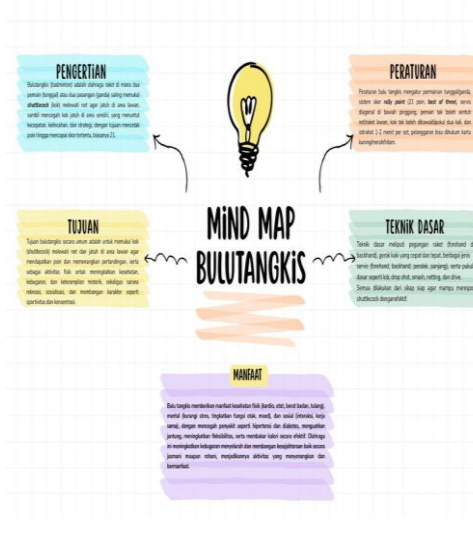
PENGERTIAN

Bulutangkis (badminton) adalah olahraga raket di mana dua pemain (tunggal) atau dua pasangan (ganda) saling memukul shuttlecock (kok) melewati net agar jatuh di area lawan, sambil mencegah kok jatuh di area sendiri, yang menuntut kecepatan, kelincahan, dan strategi dengan tujuan mencetak poin hingga mencapai skor tertentu, biasanya 21.

PERATURAN

Peraturan bulu tangkis mengatur permainan tunggal/ganda, sistem skor rally point (21 poin, best of three), servis diagonal di bawah pinggang, pemain tak boleh sentuh net/raket lawan, kok tak boleh ditawa/dipukul dua kali, dan istirahat 1-2 menit per set, pelanggaran bisa dikukum kartu kuning/merah/hitam.

MiND MAP
BULUTANGKiS

TUJUAN

Tujuan bulutangkis secara umum adalah untuk memukul kok (shuttlecock) melewati net dan jatuh di area lawan agar mendapatkan poin dan memenangkan pertandingan, serta sebagai aktivitas fisik untuk meningkatkan kesehatan, kebugaran, dan keterampilan motorik, sekaligus sarana rekreasi, sosialisasi, dan membangun karakter seperti sportivitas dan konsentrasi.

TEKNIK DASAR

Teknik dasar meliputi pegangan raket (forehand & backhand), gerak kaki yang cepat dan tepat, berbagai jenis servis (forehand, backhand), pendek, panjang), serta pukulan dasar seperti lob, drop shot, smash, netting, dan drive. Semua dilakukan dari sikap siap agar mampu menguasai shuttlecock dengan efektif.

MANFAAT

Bulu tangkis memberikan manfaat kesehatan fisik (kardio, otot, berat badan, tulang), mental (kurangi stres, tingkatkan fungsi otak, mood), dan sosial (interaksi, kerja sama), dengan mencegah penyakit seperti hipertensi dan diabetes, menguatkan jantung, meningkatkan fleksibilitas, serta membakar kalori secara efektif. Olahraga ini meningkatkan kebugaran menyeluruh dan membangun keseimbangan baik secara jasmani maupun rohani, menjadikannya aktivitas yang menyenangkan dan bermanfaat.